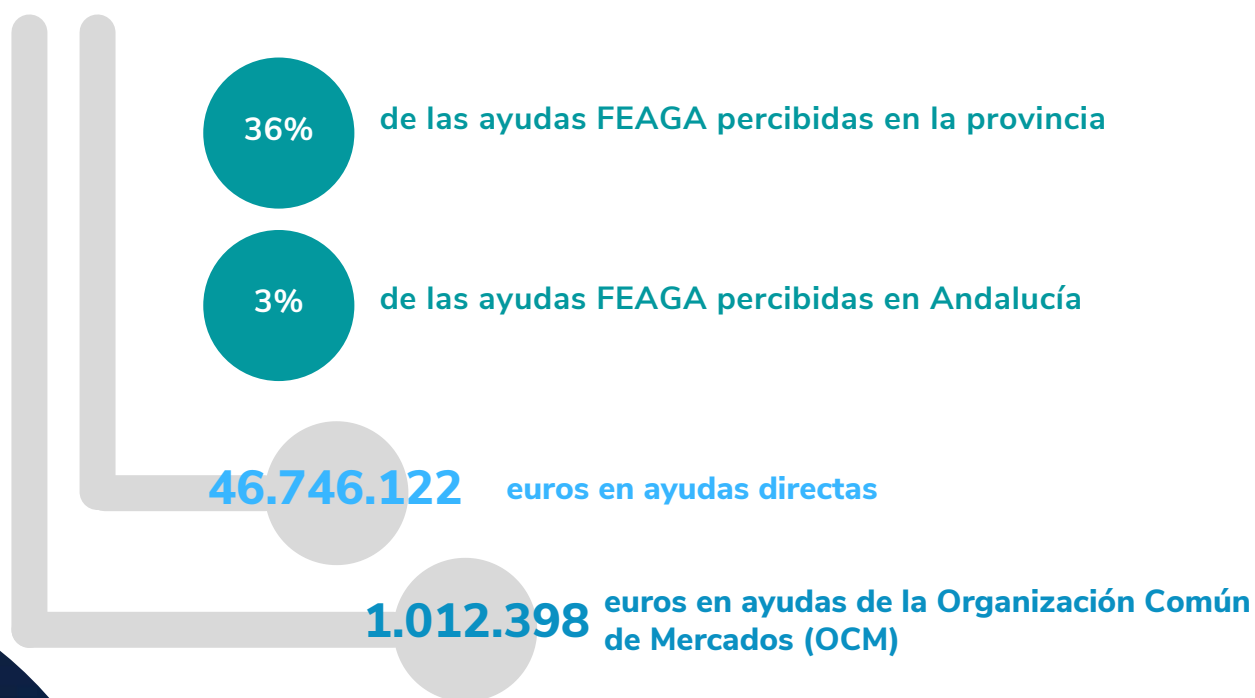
36%

de las ayudas FEAGA percibidas en la provincia

3%

de las ayudas FEAGA percibidas en Andalucía

46.746.122

euros en ayudas directas

1.012.398

euros en ayudas de la Organización Común de Mercados (OCM)